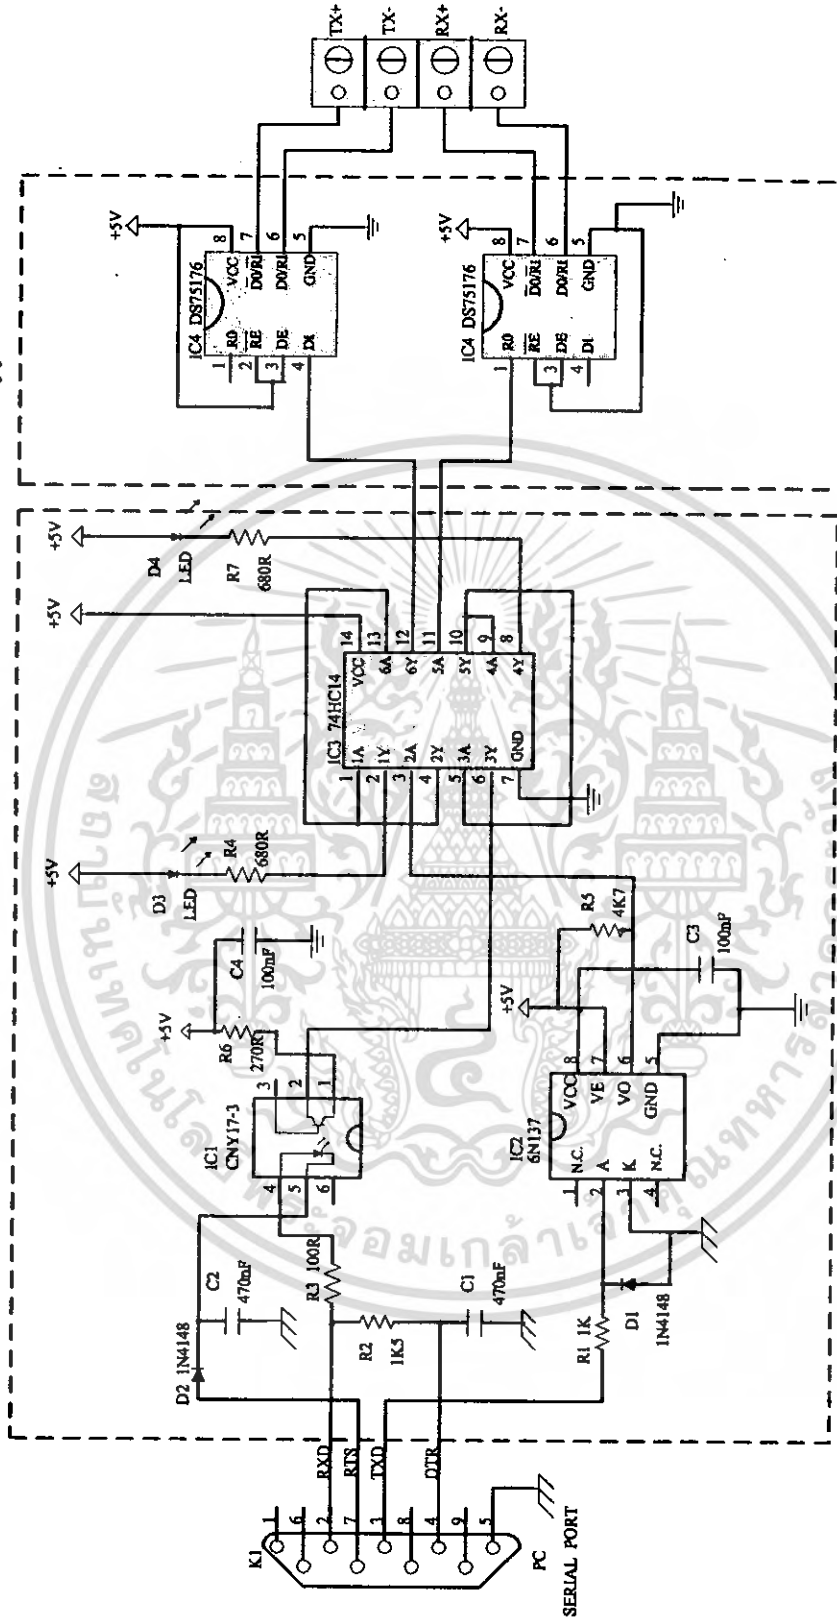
TX+
TX-
RX+
RX-

+5V
8 7 6 5
IC4 DS75176
VCC
$\overline{DO}$/RI
DO/RI
GND
R0
$\overline{RE}$
DE
DI
1 2 3 4

+5V
8 7 6 5
IC4 DS75176
VCC
$\overline{DO}$/RI
DO/RI
GND
R0
$\overline{RE}$
DE
DI
1 2 3 4

+5V
D4
LED
R7
680R

+5V
14 13 12 11 10 9 8
VCC 6A 6Y 5A 5Y 4A 4Y
IC3 74HC14
1A 1Y 2A 2Y 3A 3Y GND
1 2 3 4 5 6 7

+5V
D3
LED
R4
680R

C4
100nF

R5
4K7
C3
100nF

+5V
R6
270R
3 2 1
IC1
CNY17-3
4 5 6

+5V
8 7 6 5
VCC VE VO GND
IC2
6N137
N.C. A K N.C.
1 2 3 4

C2
470nF
R3 100R
C1
470nF
R2
1K5
D2 1N4148
R1 1K
D1
1N4148

RXD
RTS
TXD
DTR

K1
1 6 2 7 3 8 4 9 5
PC
SERIAL PORT